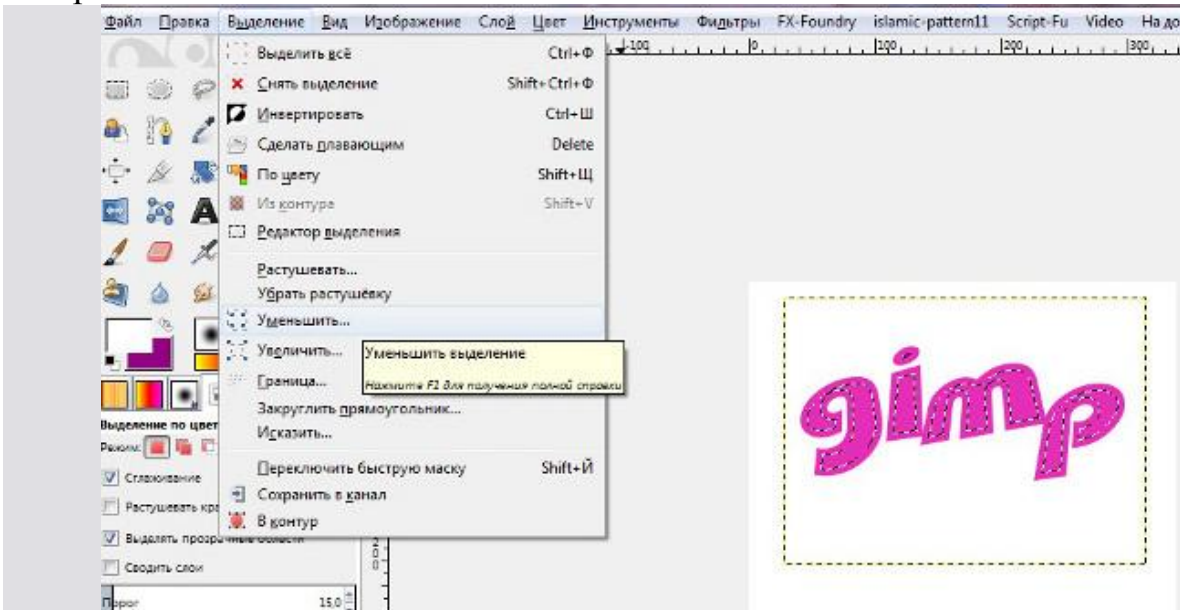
Файл Правка Выделение Вид Изображение Слой Цвет Инструменты Фильтры FX-Foundry islamic-pattern11 Script-Fu Video На до

Выделить всё Ctrl+Ф
Снять выделение Shift+Ctrl+Ф
Инвертировать Ctrl+Ш
Сделать плавающим Delete
По цвету Shift+Щ
Из контура Shift+V
Редактор выделения
Растушевать...
Убрать растушёвку
Уменьшить...
Увеличить...
Граница...
Закруглить прямоугольник...
Исказить...
Переключить быструю маску Shift+Й
Сохранить в канал
В контур

Уменьшить выделение
Нажмите F1 для получения полной справки

Выделение по цвет
Режим:
Сглаживание
Растушевать кра
Выделять прозрачные области
Сводить слои
Порог 15,0

gimp